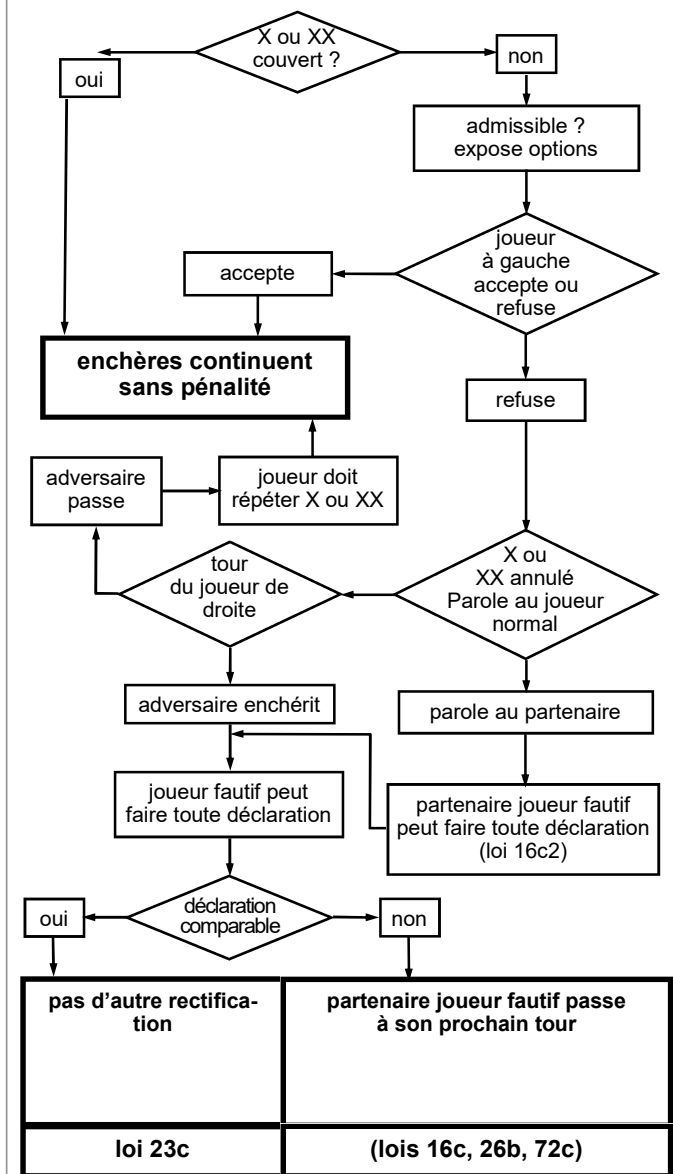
X ou XX couvert ?

oui

non

admissible ? expose options

joueur à gauche accepte ou refuse

accepte

enchères continuent sans pénalité

refuse

adversaire passe

joueur doit répéter X ou XX

tour du joueur de droite

X ou XX annulé Parole au joueur normal

adversaire enchérit

parole au partenaire

joueur fautif peut faire toute déclaration

partenaire joueur fautif peut faire toute déclaration (loi 16c2)

oui

déclaration comparable

non

| pas d'autre rectification | partenaire joueur fautif passe à son prochain tour |
|---|---|
| loi 23c | (lois 16c, 26b, 72c) |